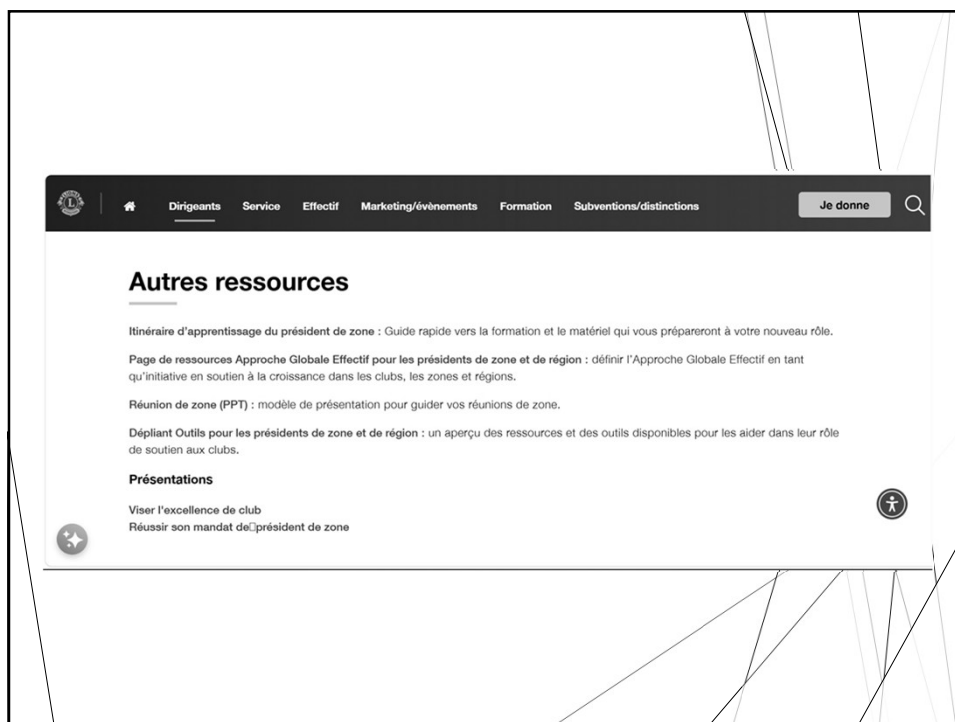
Dirigeants Service Effectif Marketing/évènements Formation Subventions/distinctions Je donne

Autres ressources

Itinéraire d'apprentissage du président de zone : Guide rapide vers la formation et le matériel qui vous prépareront à votre nouveau rôle.

Page de ressources Approche Globale Effectif pour les présidents de zone et de région : définir l'Approche Globale Effectif en tant qu'initiative en soutien à la croissance dans les clubs, les zones et régions.

Réunion de zone (PPT) : modèle de présentation pour guider vos réunions de zone.

Dépliant Outils pour les présidents de zone et de région : un aperçu des ressources et des outils disponibles pour les aider dans leur rôle de soutien aux clubs.

Présentations

Viser l'excellence de club
Réussir son mandat de président de zone